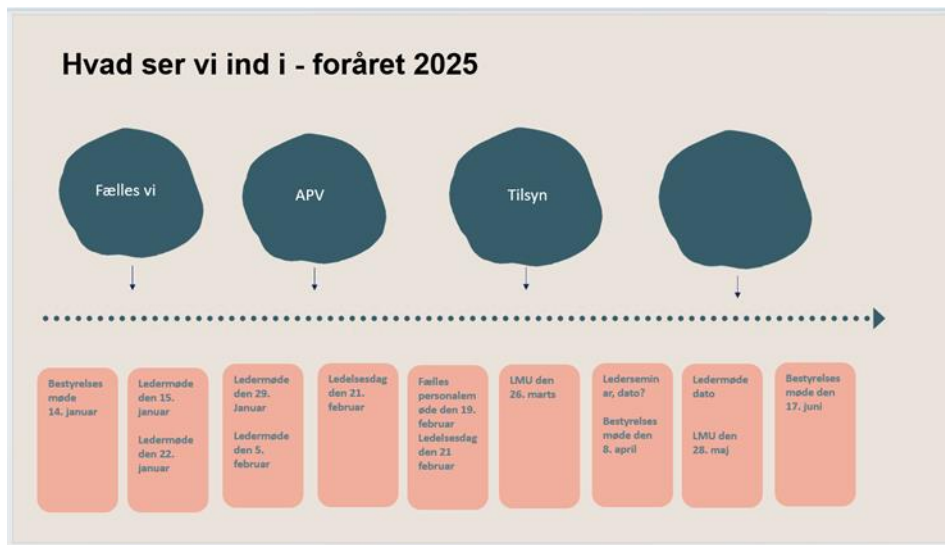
Hvad ser vi ind i - foråret 2025

Fælles vi

APV

Tilsyn

Bestyrelses møde 14. januar

Ledermøde den 15. januar

Ledermøde den 22. januar

Ledermøde den 29. Januar

Ledermøde den 5. februar

Ledelsesdag den 21. februar

Fælles personalemøde den 19. februar
Ledelsesdag den 21 februar

LMU den 26. marts

Ledersemin ar, dato?

Bestyrelses møde den 8. april

Ledermøde dato

LMU den 28. maj

Bestyrelses møde den 17. juni